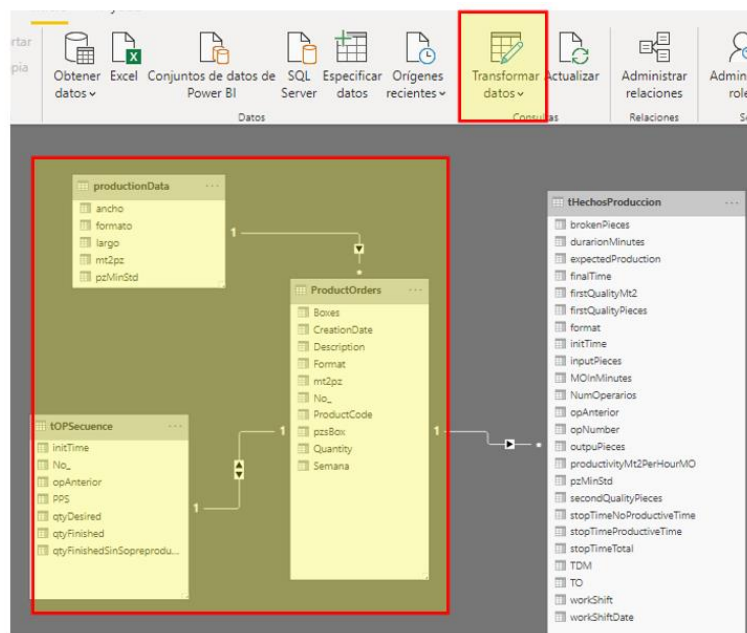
rtar
pia

Obtener datos
Excel
Conjuntos de datos de Power BI
SQL Server
Especificar datos
Orígenes recientes
Datos
Transformar datos
Actualizar
Consultas
Administrar relaciones
Relaciones
Admin role

productionData
ancho
formato
largo
mt2pz
pzMinStd

ProductOrders
Boxes
CreationDate
Description
Format
mt2pz
No_
ProductCode
pzsBox
Quantity
Semana

tOPSecuence
initTime
No_
opAnterior
PPS
qtyDesired
qtyFinished
qtyFinishedSinSopreprodu...

tHechosProduccion
brokenPieces
durationMinutes
expectedProduction
finalTime
firstQualityMt2
firstQualityPieces
format
initTime
inputPieces
MOInMinutes
NumOperarios
opAnterior
opNumber
outpuPieces
productivityMt2PerHourMO
pzMinStd
secondQualityPieces
stopTimeNoProductiveTime
stopTimeProductiveTime
stopTimeTotal
TDM
TO
workShift
workShiftDate

1
1
1
1
1